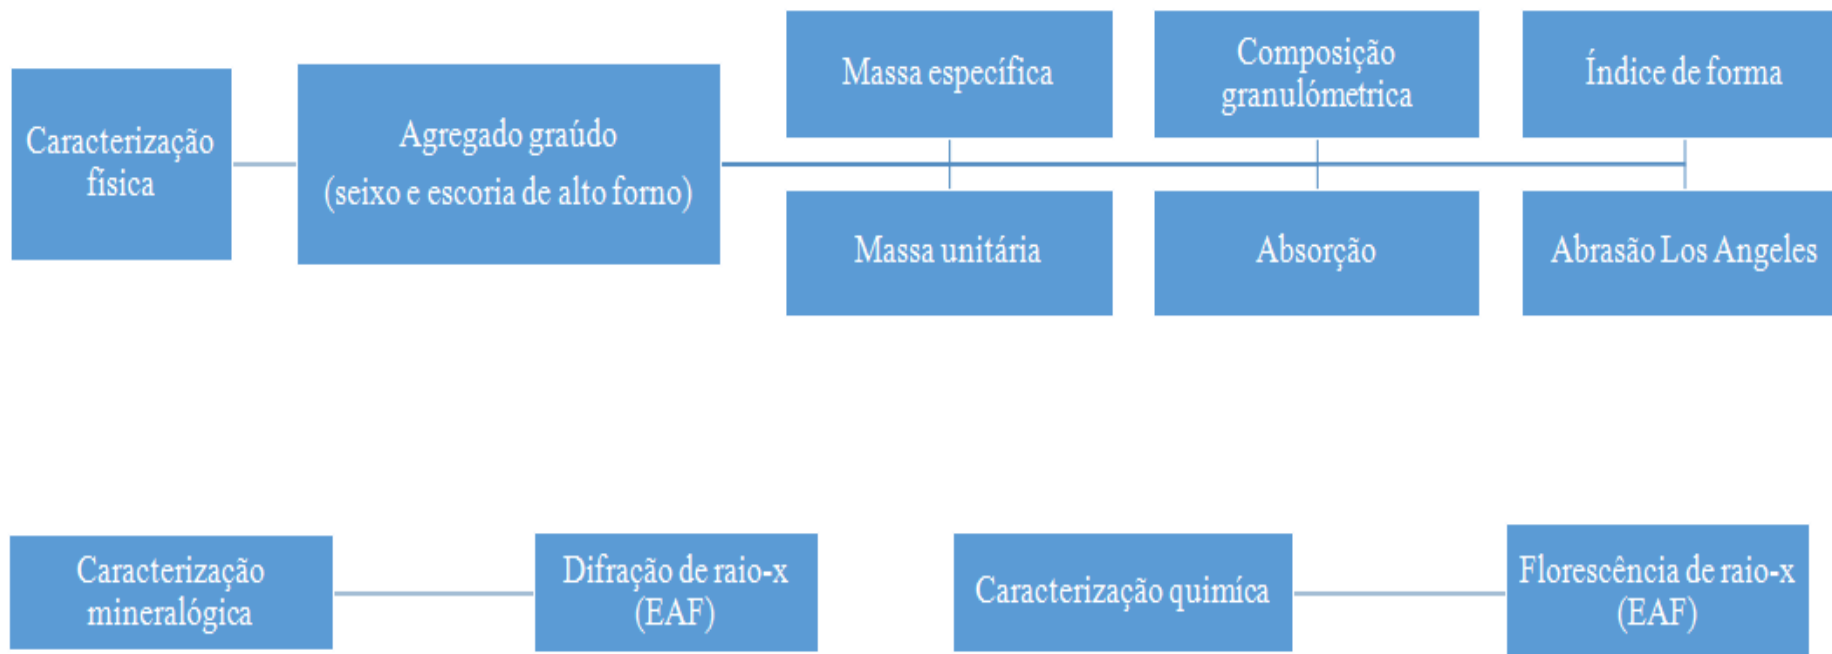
Caracterização física

Agregado graúdo (seixo e escoria de alto forno)

Massa específica

Composição granulómetrica

Índice de forma

Massa unitária

Absorção

Abrasão Los Angeles

Caracterização mineralógica

Difração de raio-x (EAF)

Caracterização química

Florescência de raio-x (EAF)